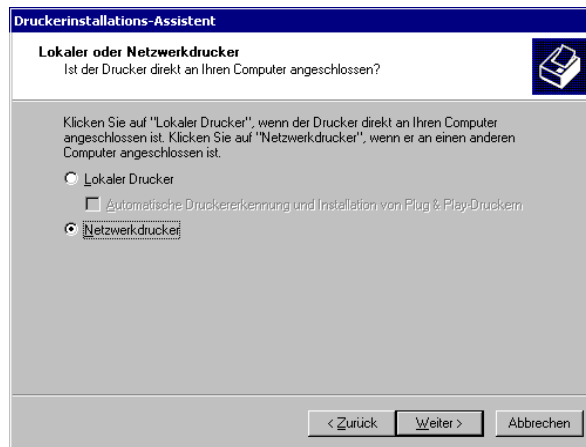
Druckerinstallations-Assistent

Lokaler oder Netzwerkdrucker
Ist der Drucker direkt an Ihren Computer angeschlossen?

Klicken Sie auf "Lokaler Drucker", wenn der Drucker direkt an Ihren Computer angeschlossen ist. Klicken Sie auf "Netzwerkdrucker", wenn er an einen anderen Computer angeschlossen ist.

Lokaler Drucker

Automatische Druckererkennung und Installation von Plug & Play-Druckern

Netzwerkdrucker

< Zurück Weiter > Abbrechen